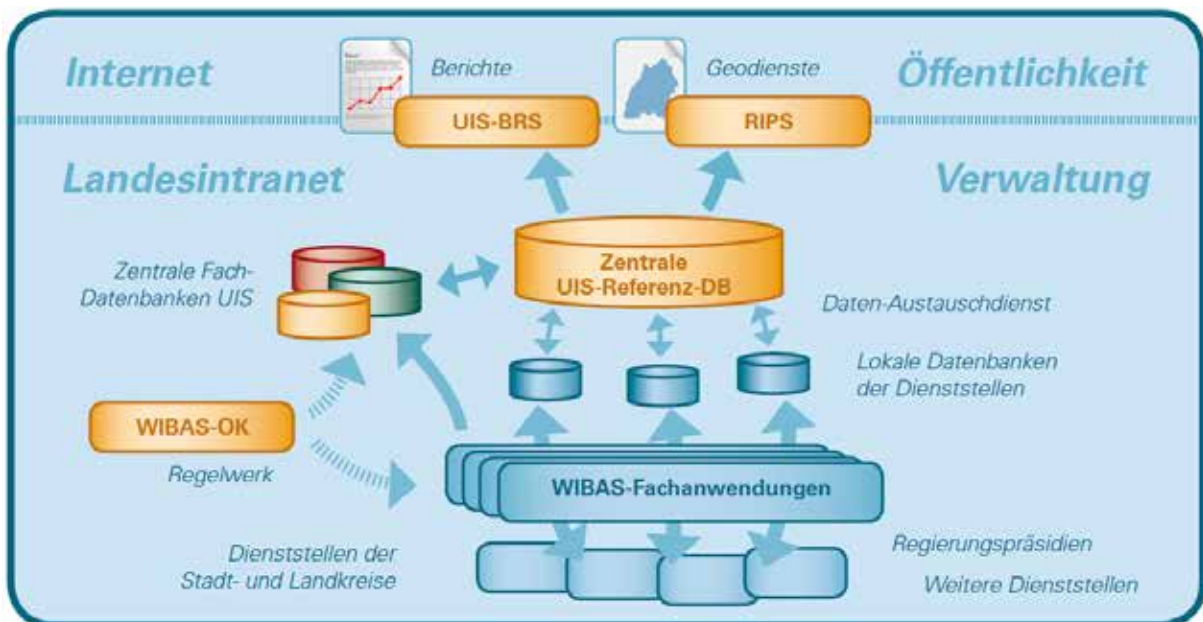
Internet

Berichte

Geodienste

Öffentlichkeit

UIS-BRS

RIPS

Landesintranet

Verwaltung

Zentrale Fach-Datenbanken UIS

Zentrale UIS-Referenz-DB

Daten-Austauschdienst

Lokale Datenbanken der Dienststellen

WIBAS-OK

Regelwerk

WIBAS-Fachanwendungen

Dienststellen der Stadt- und Landkreise

Regierungspräsidien

Weitere Dienststellen